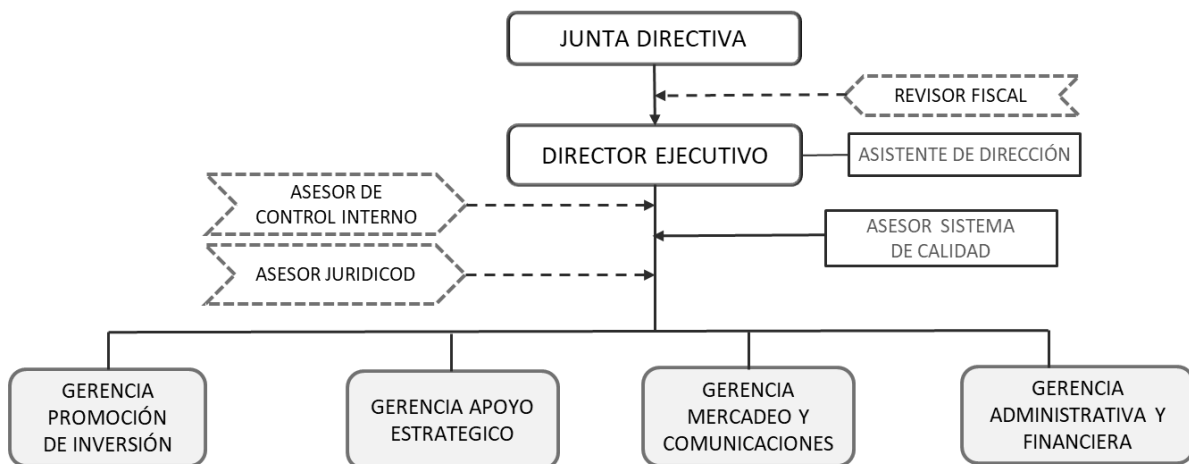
JUNTA DIRECTIVA

REVISOR FISCAL

DIRECTOR EJECUTIVO

ASISTENTE DE DIRECCIÓN

ASESOR DE CONTROL INTERNO

ASESOR SISTEMA DE CALIDAD

ASESOR JURIDICOD

GERENCIA PROMOCIÓN DE INVERSIÓN

GERENCIA APOYO ESTRATEGICO

GERENCIA MERCADEO Y COMUNICACIONES

GERENCIA ADMINISTRATIVA Y FINANCIERA